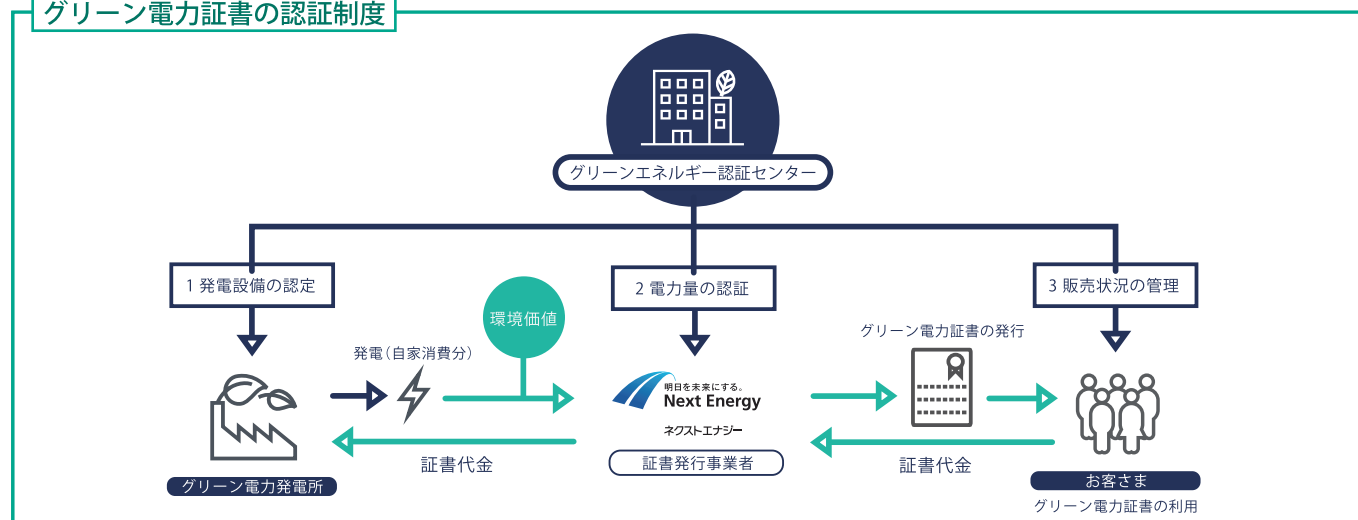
グリーン電力証書の認証制度

グリーンエネルギー認証センター

1 発電設備の認定

2 電力量の認証

3 販売状況の管理

環境価値

発電（自家消費分）

グリーン電力証書の発行

明日を未来にする。
Next Energy
ネクストエナジー

証書代金

証書代金

グリーン電力発電所

証書発行事業者

お客さま

グリーン電力証書の利用